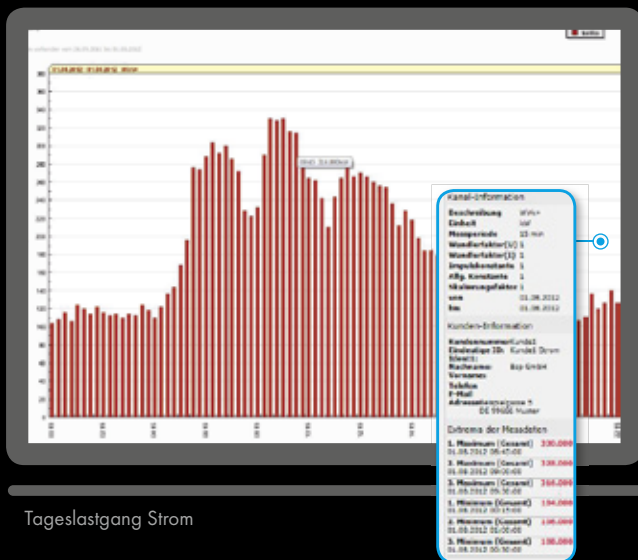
Kanal-Information

Beschreibung
Einheit
Messperiode 15 min
Wandlerfaktor(U) 1
Wandlerfaktor(I) 1
Impulskonstante 1
Allg. Konstante 1
Skalierungsfaktor 1
von 01.08.2012
bis 01.08.2012

Kunden-Information

Kundennummer
Eindeutige ID
Nachname
Vorname
Telefon
E-Mail
Adresse

Extrema der Messdaten

1. Maximum (Gesamt) 330.000
01.08.2012 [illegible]
2. Maximum (Gesamt) 330.000
01.08.2012 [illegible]
3. Maximum (Gesamt) 316.000
01.08.2012 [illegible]
1. Minimum (Gesamt) 104.000
01.08.2012 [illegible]
2. Minimum (Gesamt) 108.000
01.08.2012 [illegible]
3. Minimum (Gesamt) 108.000
01.08.2012 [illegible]

Tageslastgang Strom